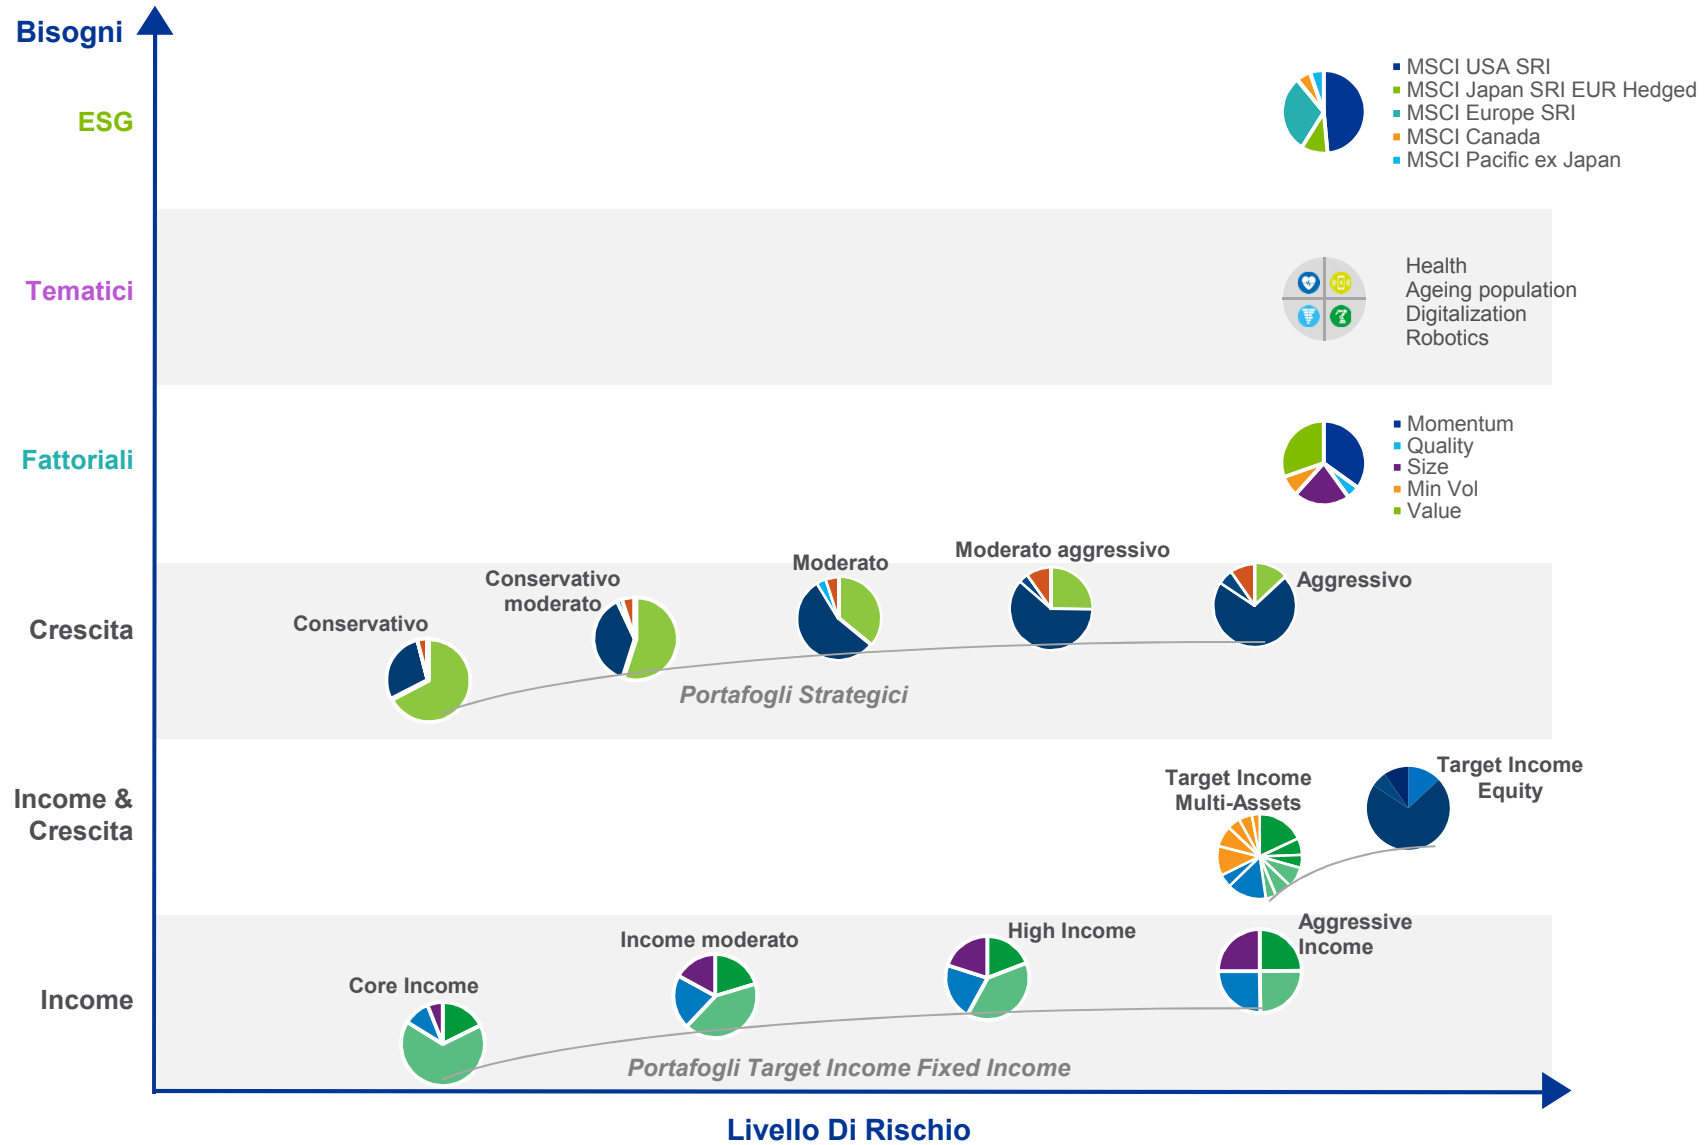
Bisogni

ESG

MSCI USA SRI
MSCI Japan SRI EUR Hedged
MSCI Europe SRI
MSCI Canada
MSCI Pacific ex Japan

Tematici

Health
Ageing population
Digitalization
Robotics

Fattoriali

Momentum
Quality
Size
Min Vol
Value

Crescita

Conservativo

Conservativo moderato

Moderato

Moderato aggressivo

Aggressivo

Portafogli Strategici

Income & Crescita

Target Income Multi-Assets

Target Income Equity

Income

Core Income

Income moderato

High Income

Aggressive Income

Portafogli Target Income Fixed Income

Livello Di Rischio